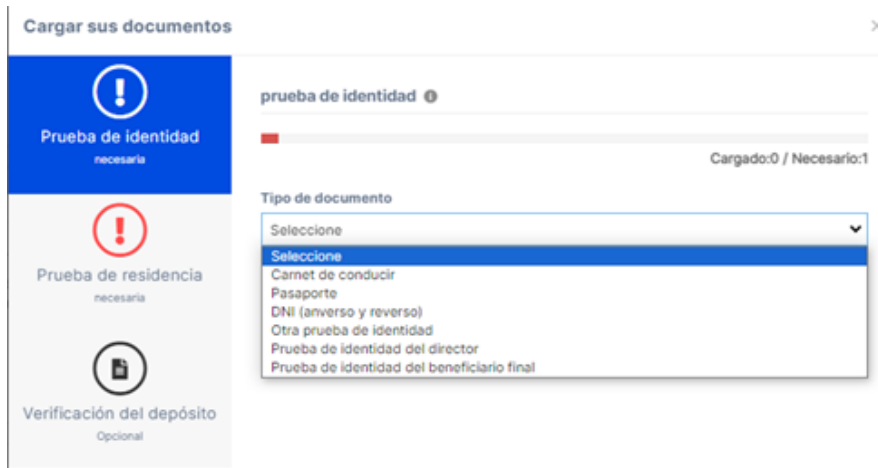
Cargar sus documentos

Prueba de identidad
necesaria

Prueba de residencia
necesaria

Verificación del depósito
Opcional

prueba de identidad

Cargado:0 / Necesario:1

Tipo de documento

Seleccione

Seleccione
Carnet de conducir
Pasaporte
DNI (anverso y reverso)
Otra prueba de identidad
Prueba de identidad del director
Prueba de identidad del beneficiario final